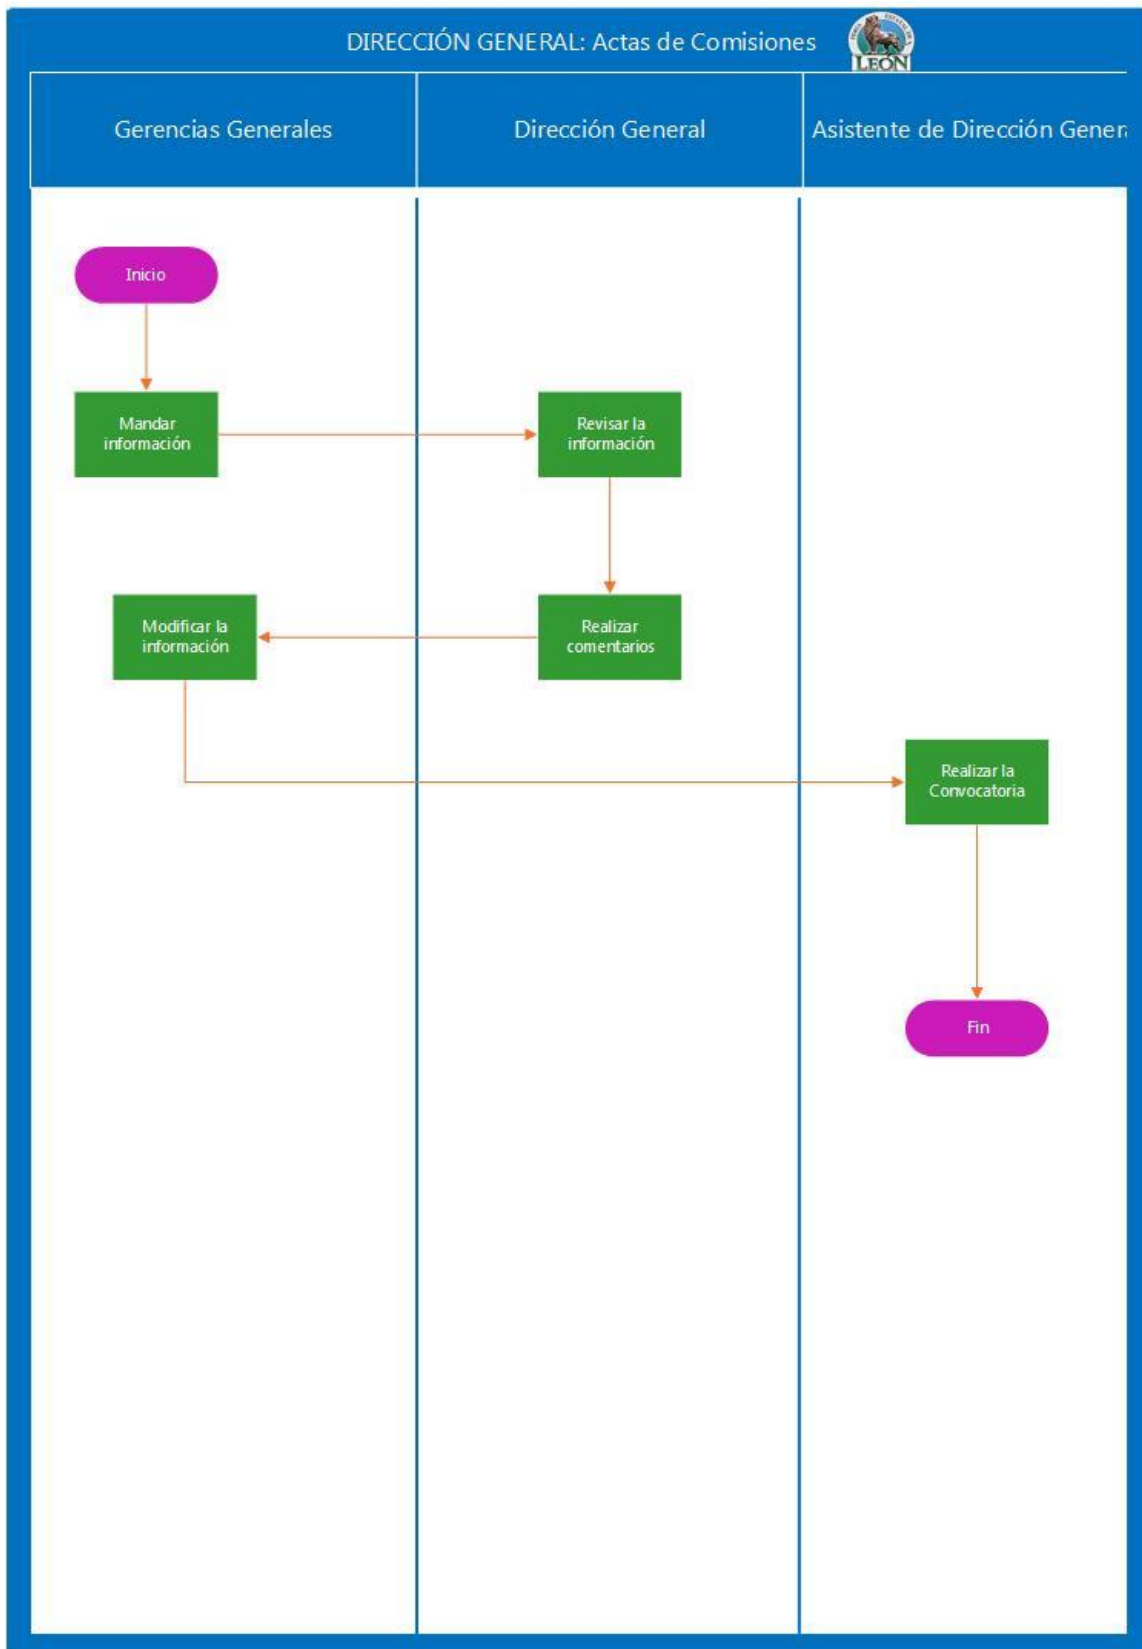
DIRECCIÓN GENERAL: Actas de Comisiones

LEÓN

Gerencias Generales

Dirección General

Asistente de Dirección Genera

Inicio

Mandar información

Revisar la información

Realizar comentarios

Modificar la información

Realizar la Convocatoria

Fin